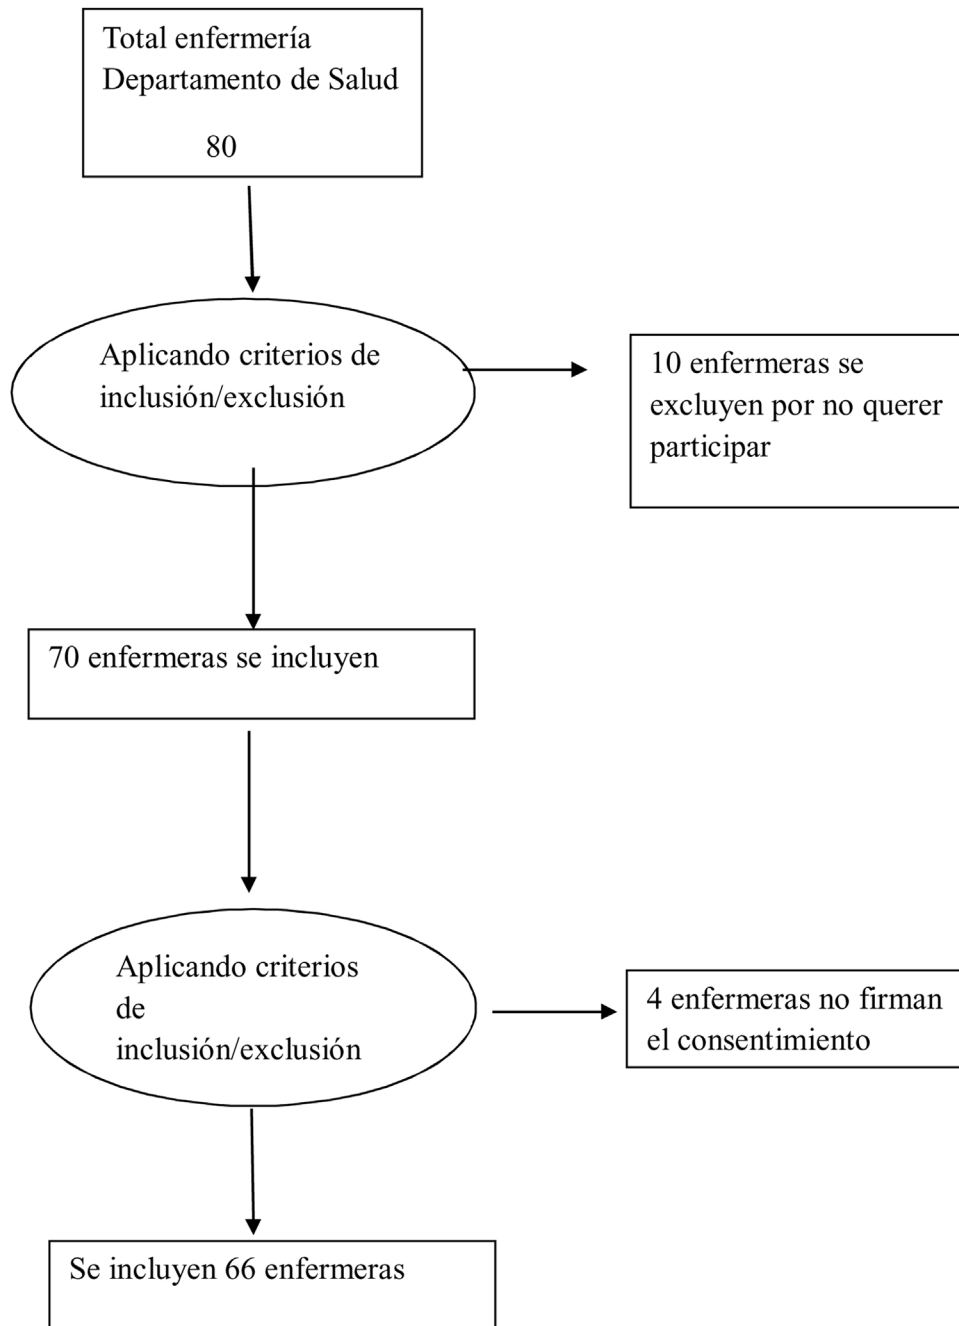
Total enfermería
Departamento de Salud

80

Aplicando criterios de inclusión/exclusión

10 enfermeras se excluyen por no querer participar

70 enfermeras se incluyen

Aplicando criterios de inclusión/exclusión

4 enfermeras no firman el consentimiento

Se incluyen 66 enfermeras